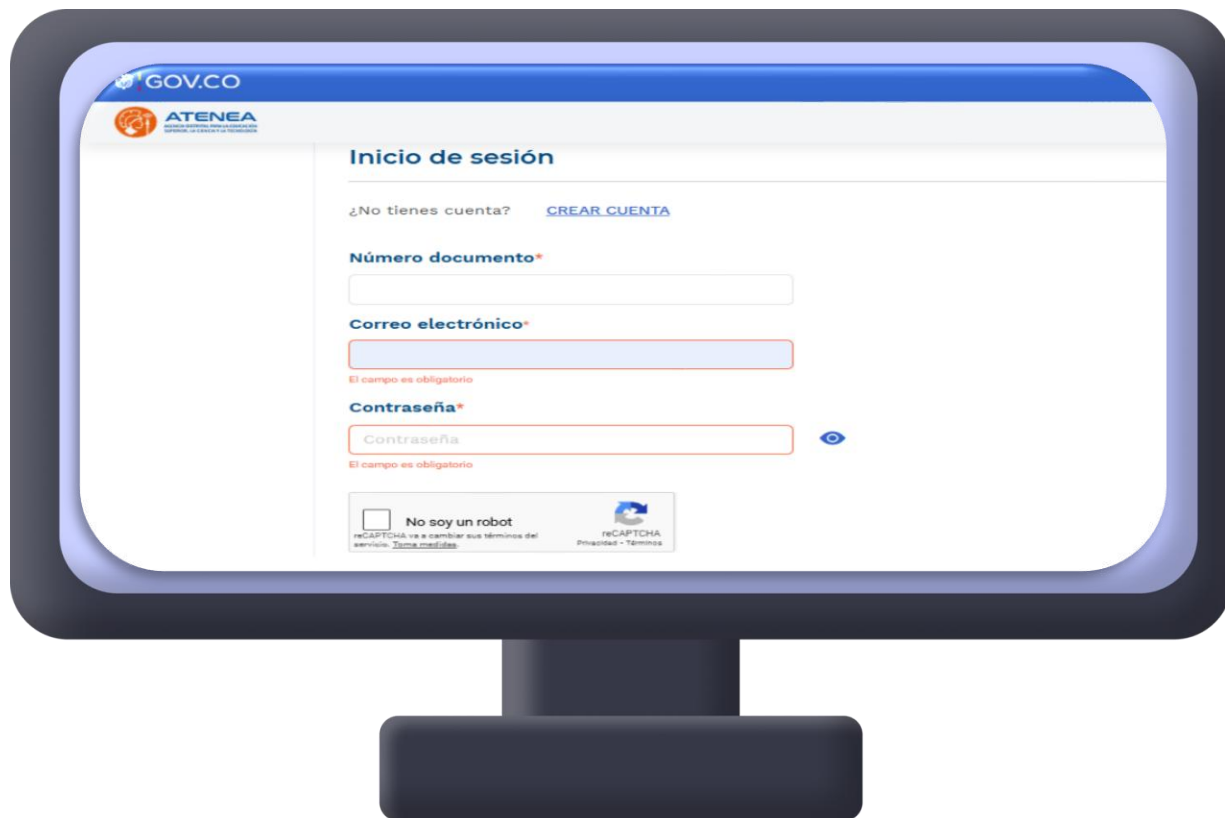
GOV.CO

ATENEA
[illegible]

Inicio de sesión

¿No tienes cuenta? CREAR CUENTA

Número documento*

Correo electrónico*

El campo es obligatorio

Contraseña*

Contraseña

El campo es obligatorio

No soy un robot
reCAPTCHA va a cambiar sus términos del servicio. Toma medidas.
reCAPTCHA
Privacidad - Términos